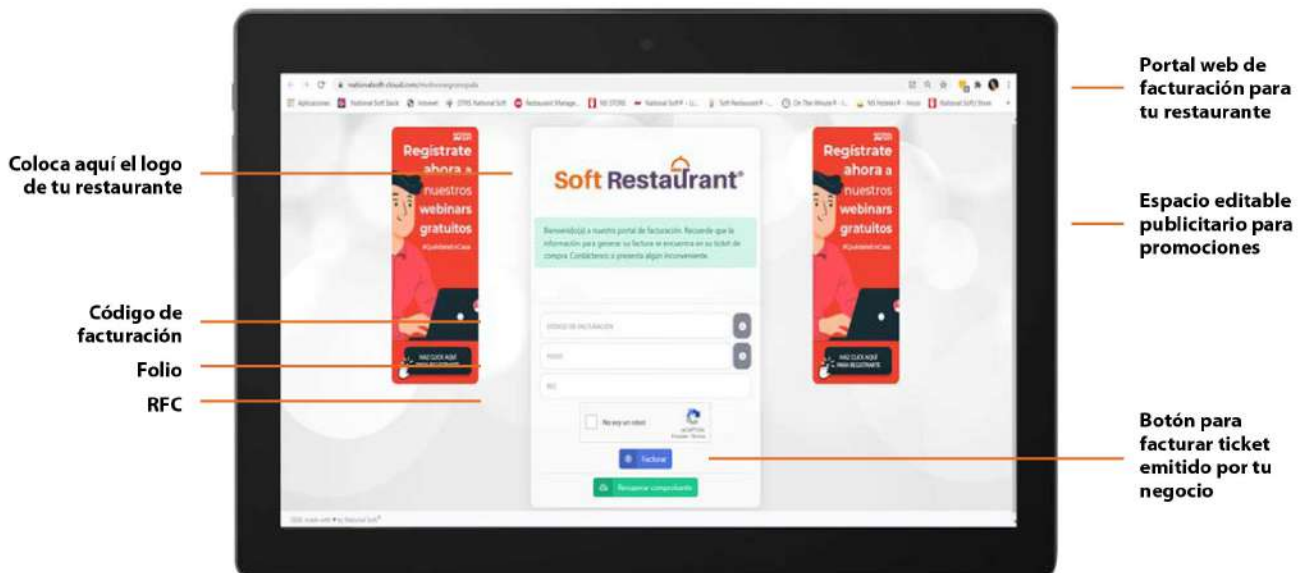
Portal web de facturación para tu restaurante

Coloca aquí el logo de tu restaurante

Espacio editable publicitario para promociones

Código de facturación

Folio

RFC

Botón para facturar ticket emitido por tu negocio

Regístrate ahora a nuestros webinars gratuitos
#QuédateEnCasa
HAZ CLICK AQUÍ PARA REGISTRARTE

Soft Restaurant®

Bienvenido(a) a nuestro portal de facturación. Recuerde que la información para generar su factura se encuentra en su ticket de compra. Contáctenos si presenta algún inconveniente.

CÓDIGO DE FACTURACIÓN
FOLIO
RFC
No soy un robot
reCAPTCHA
Privacidad - Términos
Facturar
Recuperar comprobante

Regístrate ahora a nuestros webinars gratuitos
#QuédateEnCasa
HAZ CLICK AQUÍ PARA REGISTRARTE

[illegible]